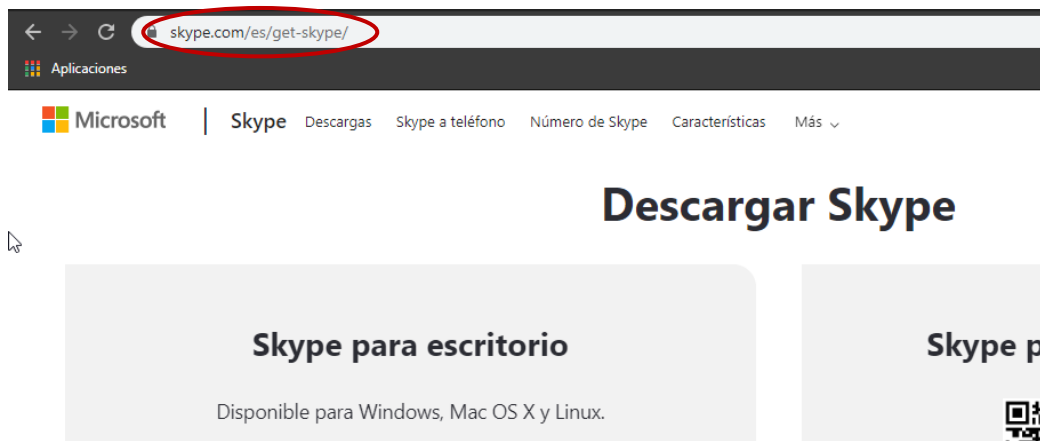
skype.com/es/get-skype/

Aplicaciones

Microsoft | Skype Descargas Skype a teléfono Número de Skype Características Más

Descargar Skype

Skype para escritorio

Disponible para Windows, Mac OS X y Linux.

Skype p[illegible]